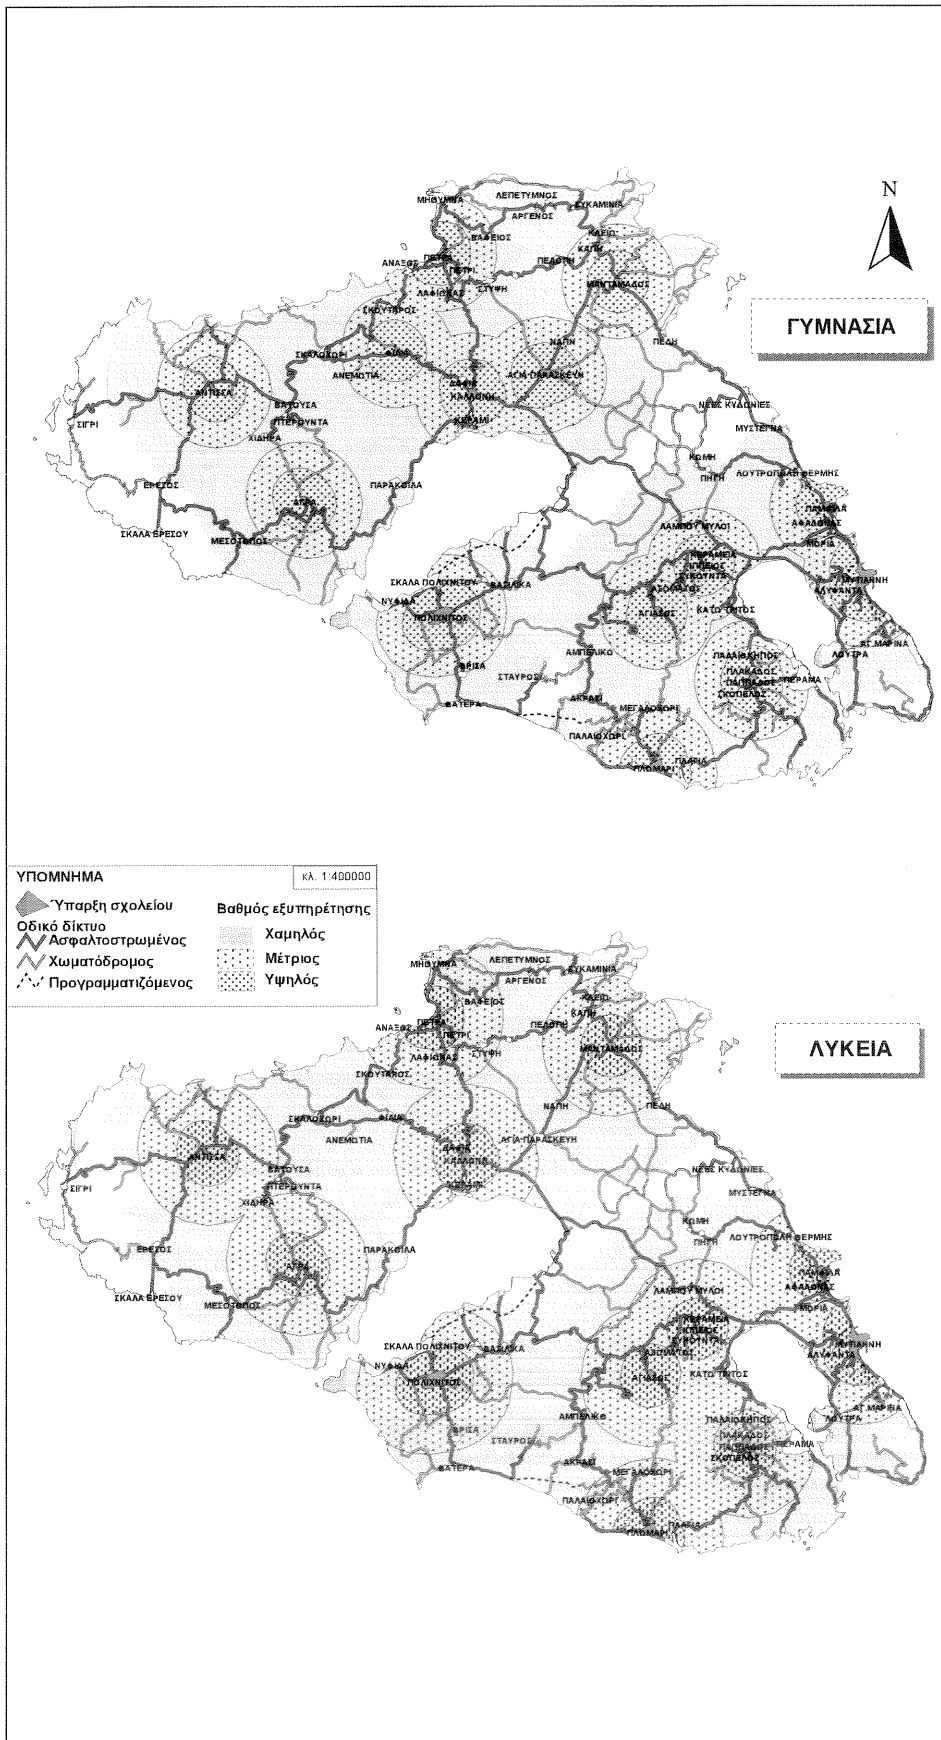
N

ΓΥΜΝΑΣΙΑ

ΜΗΘΥΜΝΑ ΛΕΠΕΤΥΜΝΟΣ ΣΥΚΑΜΙΝΙΑ ΑΡΓΕΝΟΣ ΒΑΦΕΙΟΣ ΚΛΕΙΟ ΚΑΠΗ ΑΝΑΞΟΣ ΠΕΤΡΑ ΠΕΤΡΙ ΠΕΛΟΠΗ ΛΑΦΙΩΝΑΣ ΣΤΥΨΗ ΜΑΝΤΑΜΑΔΟΣ ΣΚΟΥΤΑΡΟΣ ΣΚΑΛΟΧΩΡΙ ΦΙΛΙΑ ΝΑΠΗ ΠΕΔΗ ΑΝΕΜΩΤΙΑ ΔΑΦΙΑ ΚΑΛΛΟΝΗ ΑΓΙΑ ΠΑΡΑΣΚΕΥΗ ΑΝΤΙΣΣΑ ΒΑΤΟΥΣΑ ΣΙΓΡΙ ΠΤΕΡΟΥΝΤΑ ΧΙΔΗΡΑ ΚΕΡΑΜΙ ΝΕΕΣ ΚΥΔΩΝΙΕΣ ΜΥΣΤΕΓΝΑ ΚΩΜΗ ΠΗΓΗ ΛΟΥΤΡΟΠΟΛΗ ΘΕΡΜΗΣ ΕΡΕΣΟΣ ΑΓΡΑ ΠΑΡΑΚΟΙΛΑ ΠΑΜΦΙΛΑ ΑΦΑΛΩΝΑΣ ΣΚΑΛΑ ΕΡΕΣΟΥ ΜΕΣΟΤΟΠΟΣ ΛΑΜΠΟΥ ΜΥΛΟΙ ΚΕΡΑΜΕΙΑ ΙΠΠΕΙΟΣ ΚΛΟΠΕΔΗ ΑΣΩΜΑΤΟΣ ΜΟΡΙΑ ΣΚΑΛΑ ΠΟΛΙΧΝΙΤΟΥ ΒΑΣΙΛΙΚΑ ΜΥΤΙΛΗΝΗ ΑΛΥΦΑΝΤΑ ΝΥΦΙΔΑ ΠΟΛΙΧΝΙΤΟΣ ΑΓΙΑΣΟΣ ΚΑΤΩ ΤΡΙΤΟΣ ΑΓ. ΜΑΡΙΝΑ ΛΟΥΤΡΑ ΒΡΙΣΑ ΑΜΠΕΛΙΚΟ ΠΑΛΑΙΟΚΗΠΟΣ ΠΛΑΚΑΔΟΣ ΠΑΠΑΔΟΣ ΣΚΟΠΕΛΟΣ ΣΤΑΥΡΟΣ ΑΚΡΑΣΙ ΠΕΡΑΜΑ ΒΑΤΕΡΑ ΜΕΓΑΛΟΧΩΡΙ ΠΑΛΑΙΟΧΩΡΙ ΠΛΑΓΙΑ ΠΛΩΜΑΡΙ

ΥΠΟΜΝΗΜΑ
κλ. 1:400000
Ύπαρξη σχολείου
Οδικό δίκτυο
Ασφαλτοστρωμένος
Χωματόδρομος
Προγραμματιζόμενος
Βαθμός εξυπηρέτησης
Χαμηλός
Μέτριος
Υψηλός

ΛΥΚΕΙΑ

ΜΗΘΥΜΝΑ ΛΕΠΕΤΥΜΝΟΣ ΣΥΚΑΜΙΝΙΑ ΑΡΓΕΝΟΣ ΒΑΦΕΙΟΣ ΚΛΕΙΟ ΚΑΠΗ ΑΝΑΞΟΣ ΠΕΤΡΑ ΠΕΤΡΙ ΠΕΛΟΠΗ ΛΑΦΙΩΝΑΣ ΣΤΥΨΗ ΜΑΝΤΑΜΑΔΟΣ ΣΚΟΥΤΑΡΟΣ ΝΑΠΗ ΠΕΔΗ ΣΚΑΛΟΧΩΡΙ ΦΙΛΙΑ ΑΝΕΜΩΤΙΑ ΔΑΦΙΑ ΚΑΛΛΟΝΗ ΑΓΙΑ ΠΑΡΑΣΚΕΥΗ ΑΝΤΙΣΣΑ ΒΑΤΟΥΣΑ ΣΙΓΡΙ ΠΤΕΡΟΥΝΤΑ ΧΙΔΗΡΑ ΚΕΡΑΜΙ ΝΕΕΣ ΚΥΔΩΝΙΕΣ ΜΥΣΤΕΓΝΑ ΚΩΜΗ ΠΗΓΗ ΛΟΥΤΡΟΠΟΛΗ ΘΕΡΜΗΣ ΕΡΕΣΟΣ ΑΓΡΑ ΠΑΡΑΚΟΙΛΑ ΠΑΜΦΙΛΑ ΑΦΑΛΩΝΑΣ ΣΚΑΛΑ ΕΡΕΣΟΥ ΜΕΣΟΤΟΠΟΣ ΛΑΜΠΟΥ ΜΥΛΟΙ ΚΕΡΑΜΕΙΑ ΙΠΠΕΙΟΣ ΚΛΟΠΕΔΗ ΑΣΩΜΑΤΟΣ ΜΟΡΙΑ ΣΚΑΛΑ ΠΟΛΙΧΝΙΤΟΥ ΒΑΣΙΛΙΚΑ ΜΥΤΙΛΗΝΗ ΑΛΥΦΑΝΤΑ ΝΥΦΙΔΑ ΠΟΛΙΧΝΙΤΟΣ ΑΓΙΑΣΟΣ ΚΑΤΩ ΤΡΙΤΟΣ ΑΓ. ΜΑΡΙΝΑ ΛΟΥΤΡΑ ΒΡΙΣΑ ΑΜΠΕΛΙΚΟ ΠΑΛΑΙΟΚΗΠΟΣ ΠΛΑΚΑΔΟΣ ΠΑΠΑΔΟΣ ΣΚΟΠΕΛΟΣ ΣΤΑΥΡΟΣ ΑΚΡΑΣΙ ΠΕΡΑΜΑ ΒΑΤΕΡΑ ΜΕΓΑΛΟΧΩΡΙ ΠΑΛΑΙΟΧΩΡΙ ΠΛΑΓΙΑ ΠΛΩΜΑΡΙ